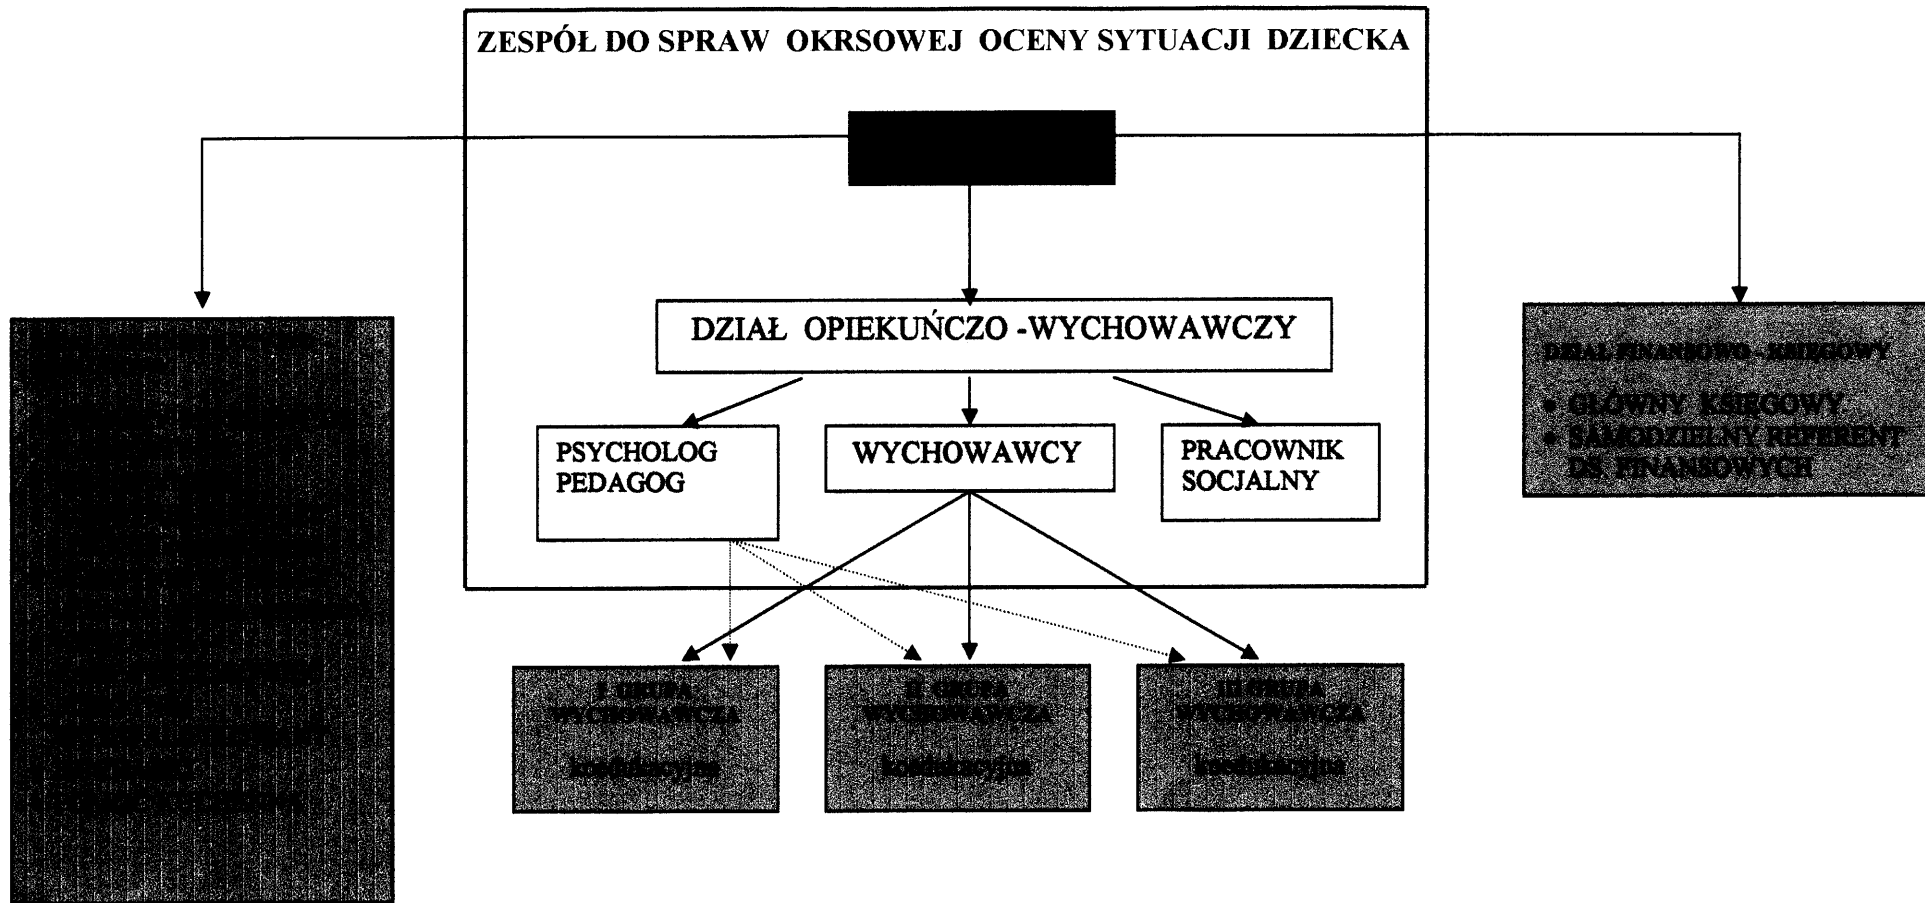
ZESPÓŁ DO SPRAW OKRSOWEJ OCENY SYTUACJI DZIECKA

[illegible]

DZIAŁ OPIEKUŃCZO -WYCHOWAWCZY

PSYCHOLOG PEDAGOG

WYCHOWAWCY

PRACOWNIK SOCJALNY

I GRUPA WYCHOWAWCZA

koedukacyjna

II GRUPA WYCHOWAWCZA

koedukacyjna

III GRUPA WYCHOWAWCZA

koedukacyjna

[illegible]

DZIAŁ FINANSOWO - KSIĘGOWY

• GŁÓWNY KSIĘGOWY
• SAMODZIELNY REFERENT DS. FINANSOWYCH